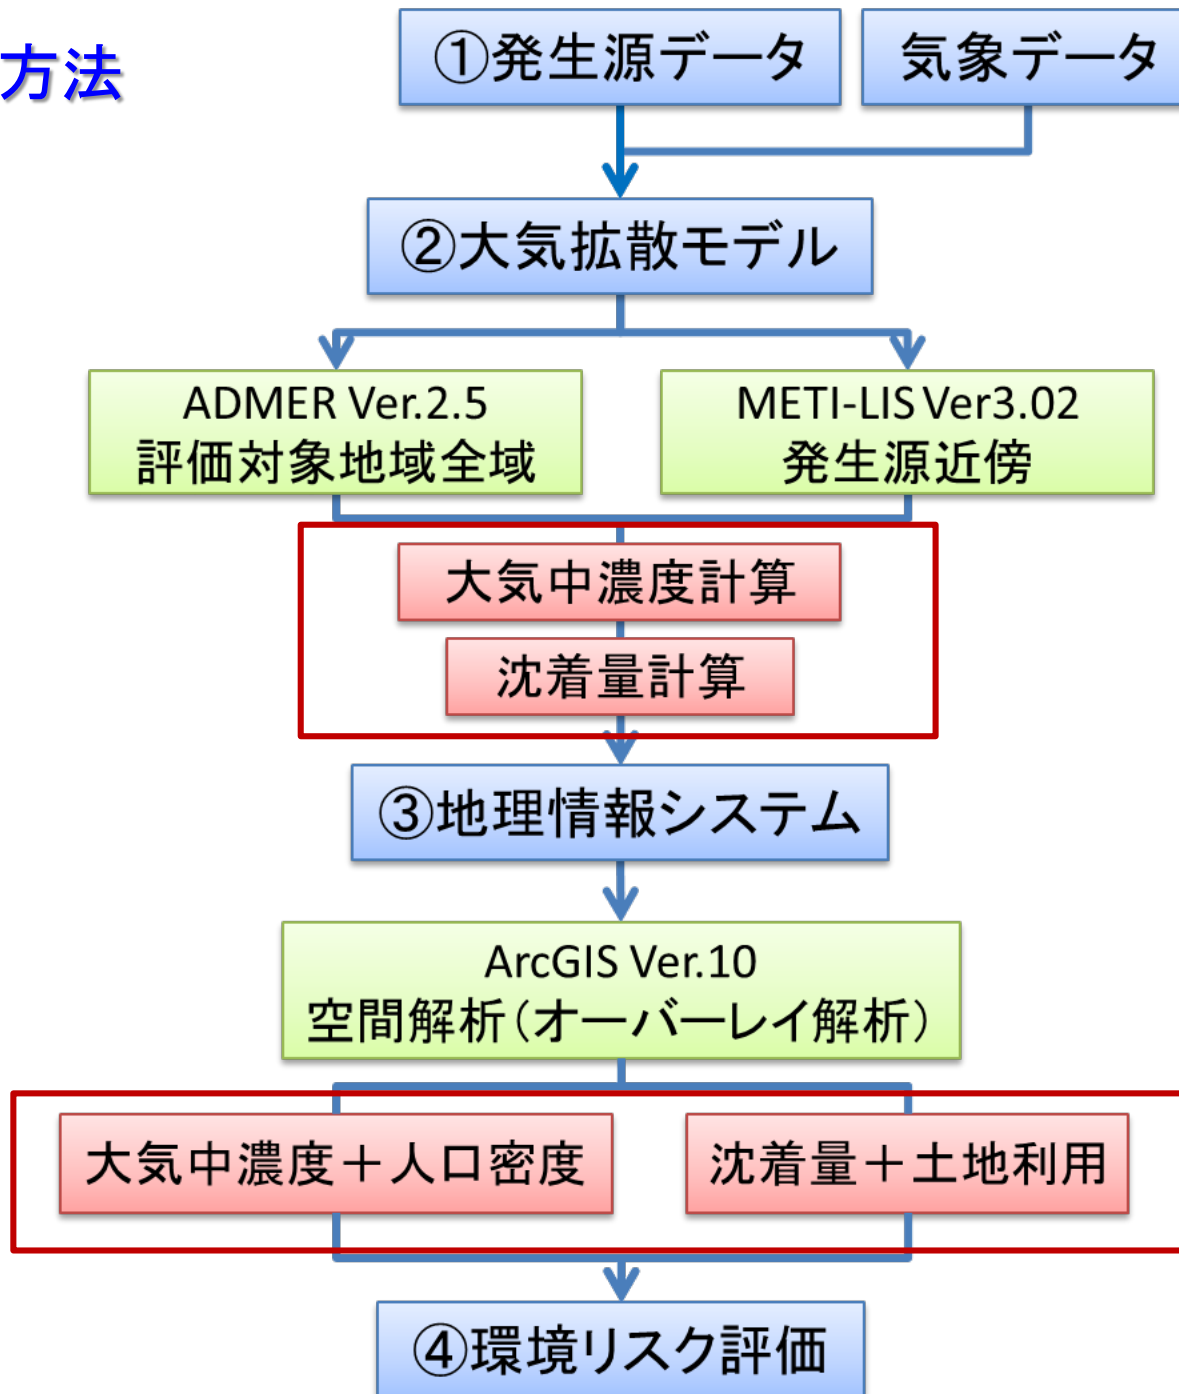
方法

①発生源データ

気象データ

②大気拡散モデル

ADMER Ver.2.5
評価対象地域全域

METI-LIS Ver3.02
発生源近傍

大気中濃度計算

沈着量計算

③地理情報システム

ArcGIS Ver.10
空間解析（オーバーレイ解析）

大気中濃度＋人口密度

沈着量＋土地利用

④環境リスク評価